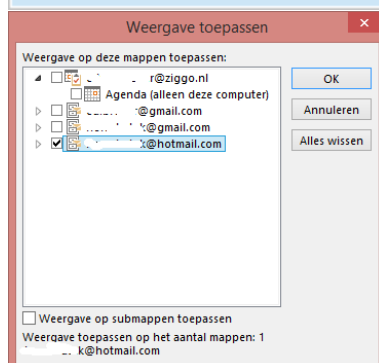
Weergave toepassen

Weergave op deze mappen toepassen:

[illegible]r@ziggo.nl

Agenda (alleen deze computer)

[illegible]@gmail.com

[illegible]@gmail.com

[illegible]@hotmail.com

OK

Annuleren

Alles wissen

Weergave op submappen toepassen

Weergave toepassen op het aantal mappen: 1

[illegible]k@hotmail.com